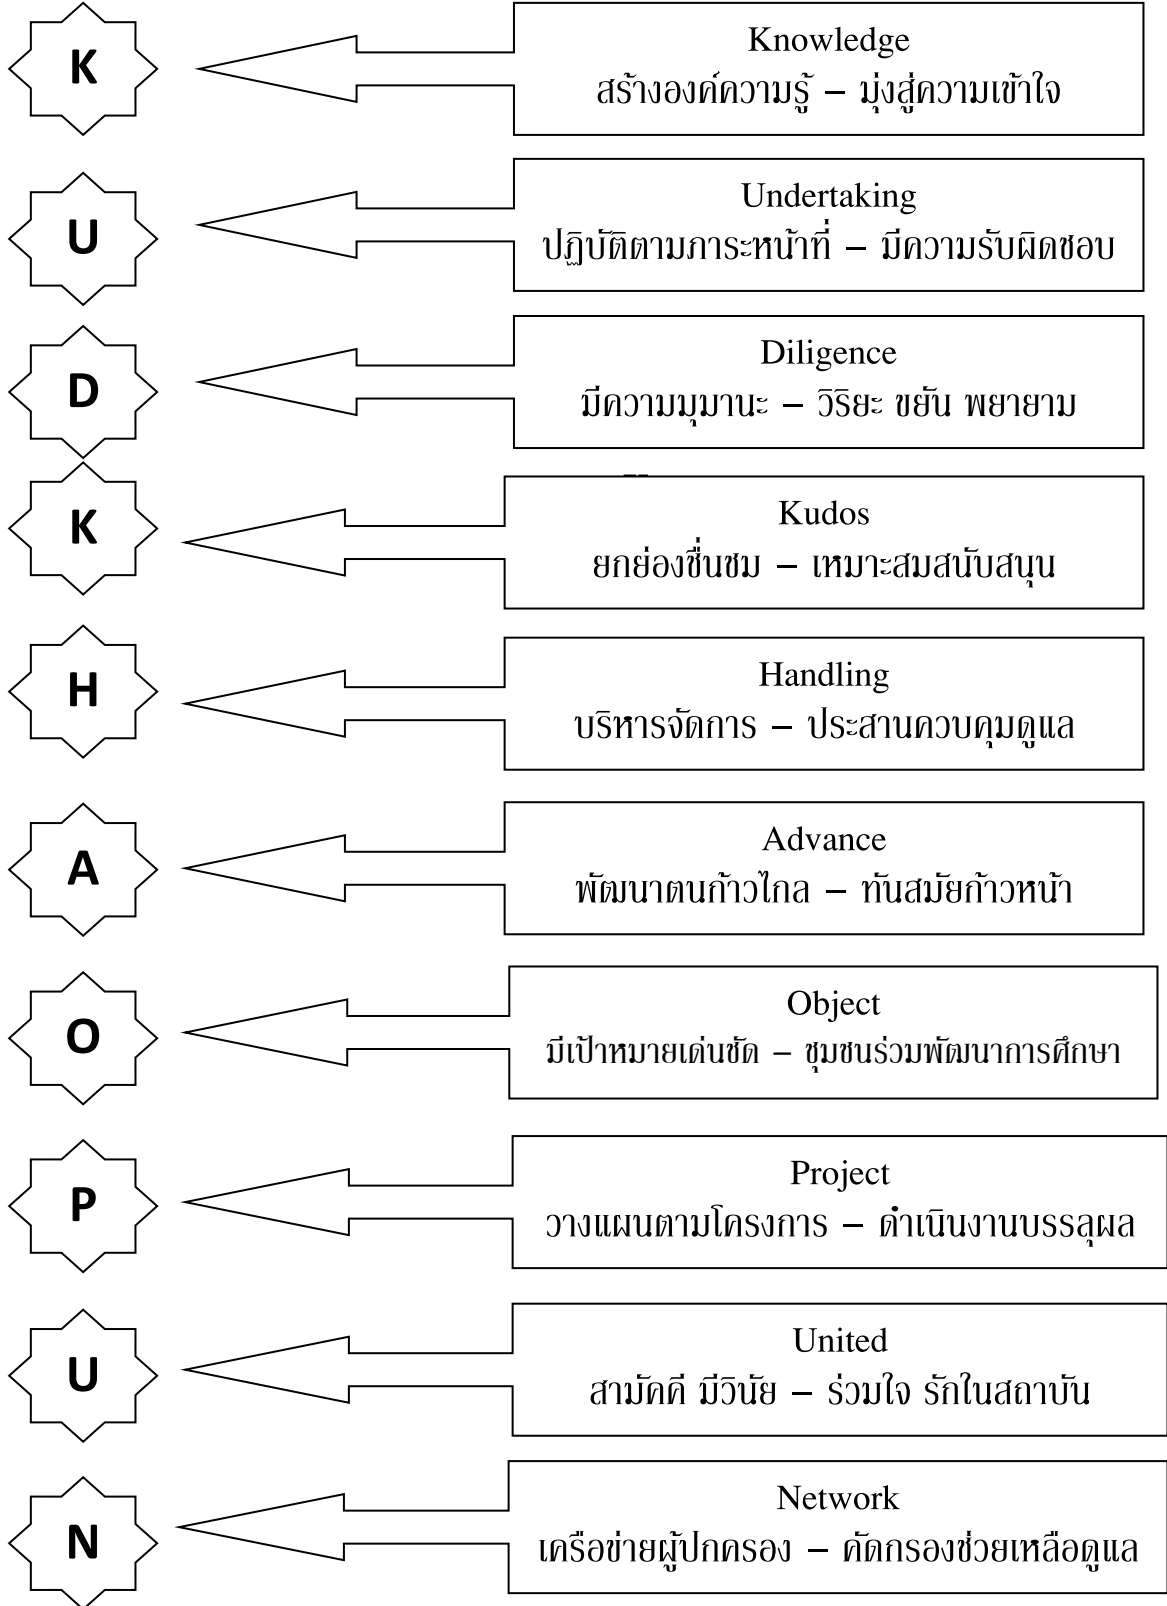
K

Knowledge
สร้างองค์ความรู้ – มุ่งสู่ความเข้าใจ

U

Undertaking
ปฏิบัติตามภาระหน้าที่ – มีความรับผิดชอบ

D

Diligence
มีความมุมานะ – วิริยะ ขยัน พยายาม

K

Kudos
ยกย่องชื่นชม – เหมาะสมสนับสนุน

H

Handling
บริหารจัดการ – ประสานควบคุมดูแล

A

Advance
พัฒนาตนก้าวไกล – ทันสมัยก้าวหน้า

O

Object
มีเป้าหมายเด่นชัด – ชุมชนร่วมพัฒนาการศึกษา

P

Project
วางแผนตามโครงการ – ดำเนินงานบรรลุผล

U

United
สามัคคี มีวินัย – ร่วมใจ รักในสถาบัน

N

Network
เครือข่ายผู้ปกครอง – คัดกรองช่วยเหลือดูแล